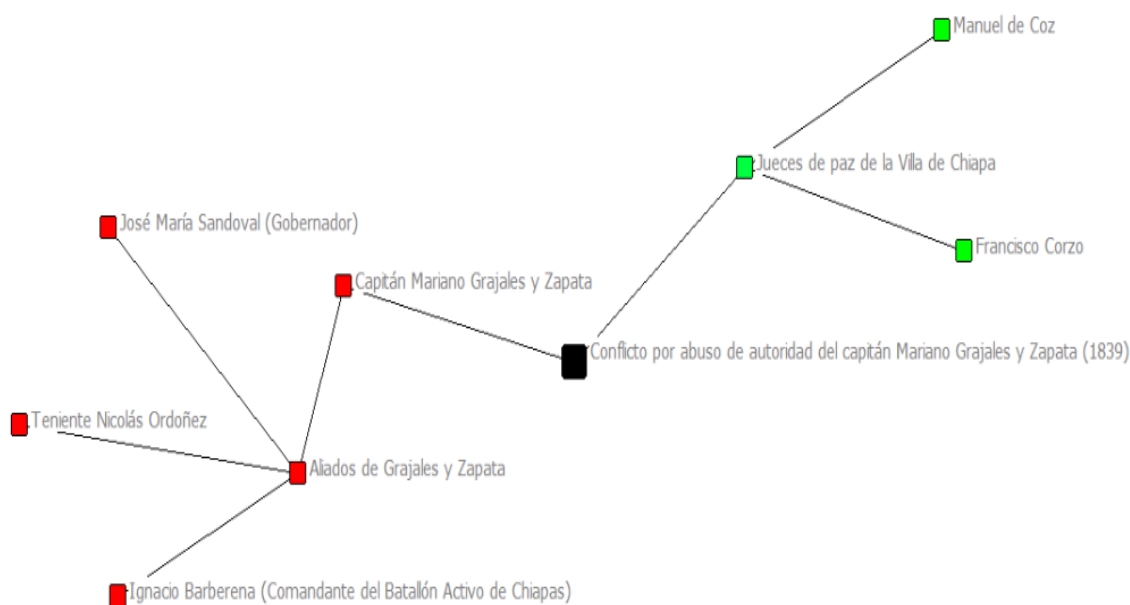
Manuel de Coz

Jueces de paz de la Villa de Chiapa

Francisco Corzo

José María Sandoval (Gobernador)

Capitán Mariano Grajales y Zapata

Conficto por abuso de autoridad del capitán Mariano Grajales y Zapata (1839)

Teniente Nicolás Ordoñez

Aliados de Grajales y Zapata

Ignacio Barberena (Comandante del Batallón Activo de Chiapas)